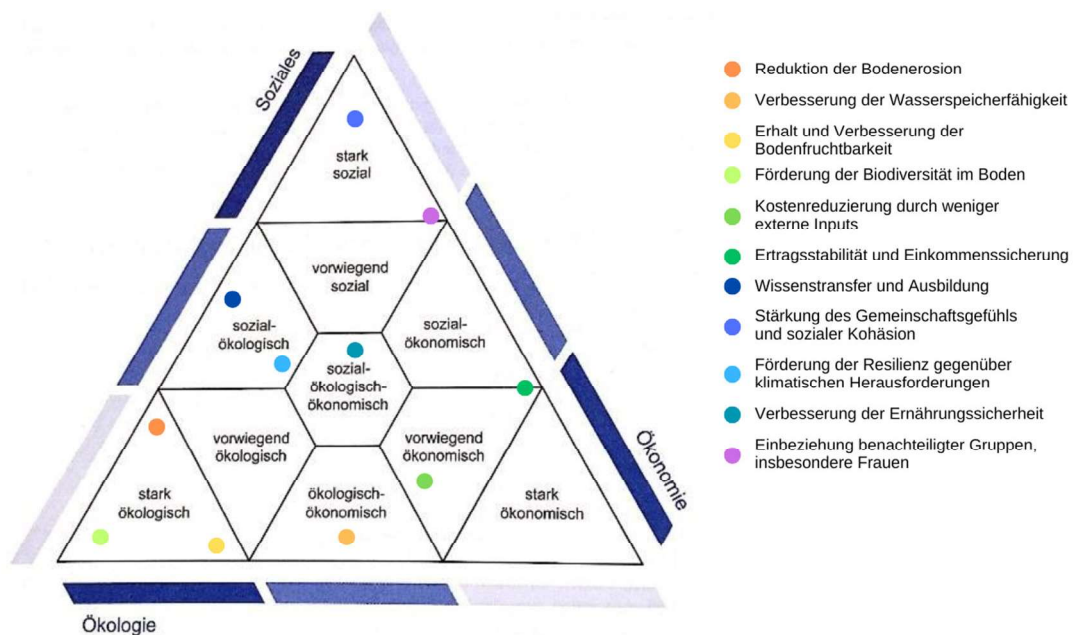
Soziales

stark sozial

vorwiegend sozial

sozial-ökologisch

sozial-ökonomisch

sozial-ökologisch-ökonomisch

stark ökologisch

vorwiegend ökologisch

ökologisch-ökonomisch

vorwiegend ökonomisch

stark ökonomisch

Ökonomie

Ökologie

Reduktion der Bodenerosion

Verbesserung der Wasserspeicherfähigkeit

Erhalt und Verbesserung der Bodenfruchtbarkeit

Förderung der Biodiversität im Boden

Kostenreduzierung durch weniger externe Inputs

Ertragsstabilität und Einkommenssicherung

Wissenstransfer und Ausbildung

Stärkung des Gemeinschaftsgefühls und sozialer Kohäsion

Förderung der Resilienz gegenüber klimatischen Herausforderungen

Verbesserung der Ernährungssicherheit

Einbeziehung benachteiligter Gruppen, insbesondere Frauen